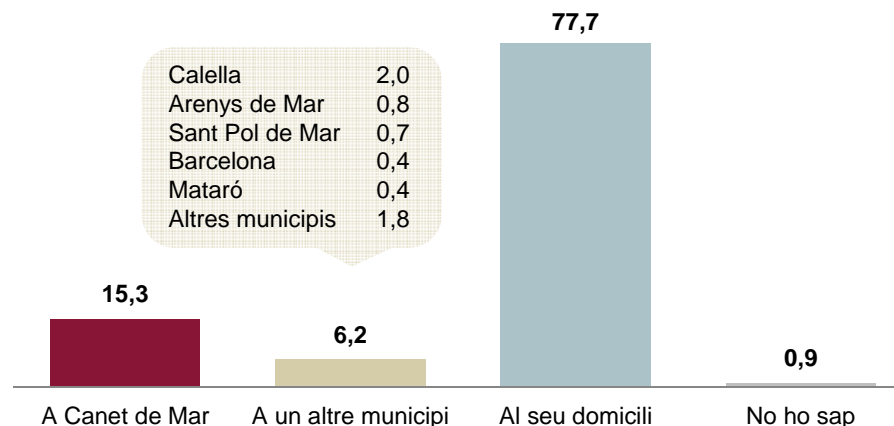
77,7

| | |
|---|---|
| Calella | 2,0 |
| Arenys de Mar | 0,8 |
| Sant Pol de Mar | 0,7 |
| Barcelona | 0,4 |
| Mataró | 0,4 |
| Altres municipis | 1,8 |

15,3

6,2

0,9

A Canet de Mar
A un altre municipi
Al seu domicili
No ho sap